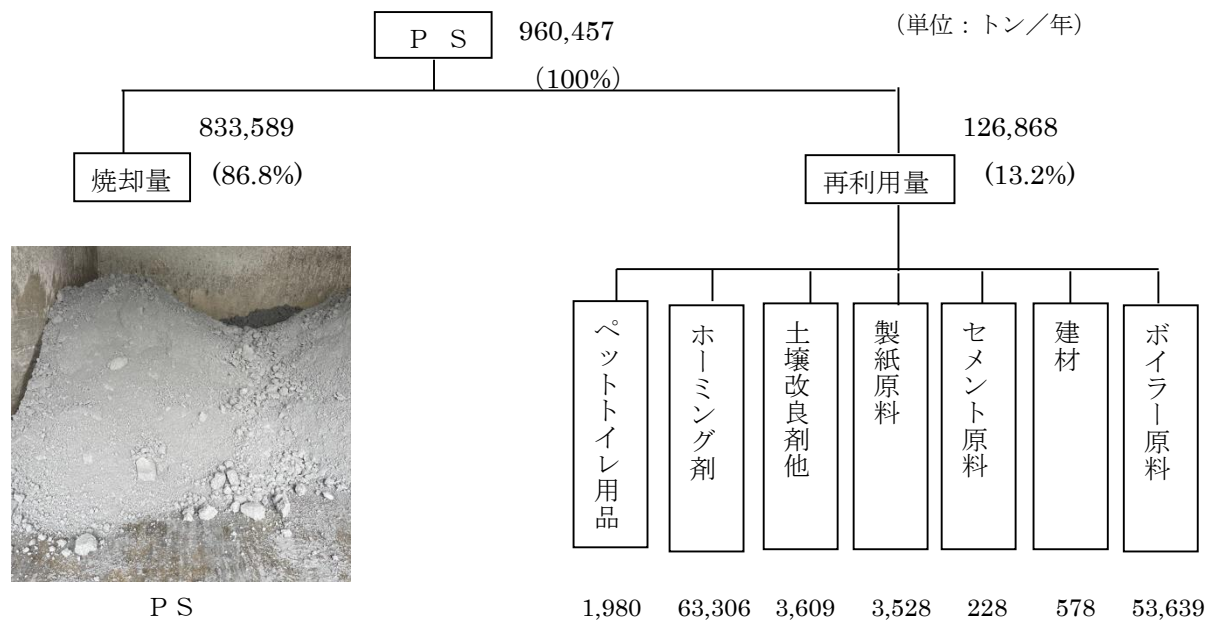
（単位：トン／年）

P S 960,457
（100%）

833,589
焼却量 (86.8%)

126,868
再利用量 (13.2%)

ペットトイレ用品
ホーミング剤
土壌改良剤他
製紙原料
セメント原料
建材
ボイラー原料

1,980 63,306 3,609 3,528 228 578 53,639

P S